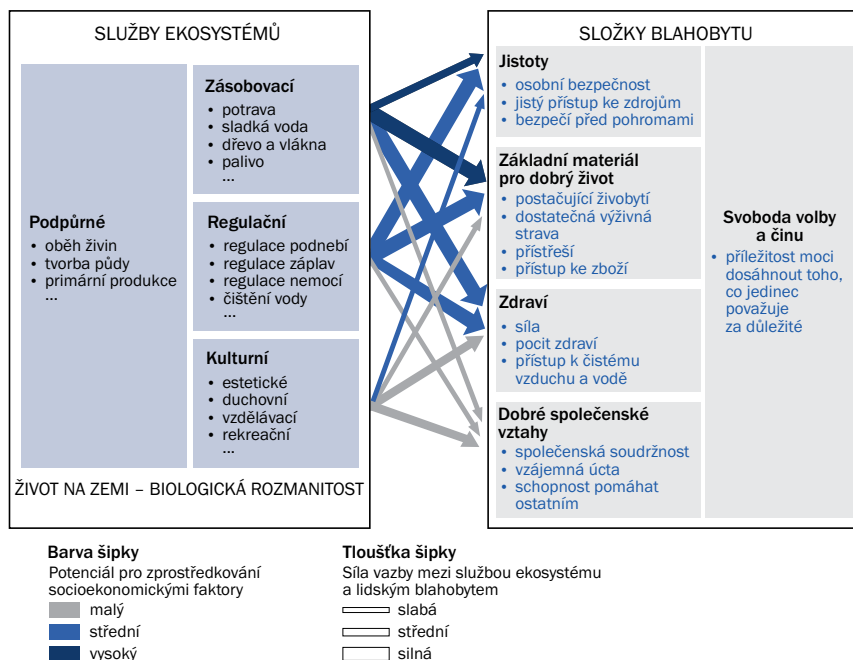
SLUŽBY EKOSYSTÉMŮ

Podpůrné
• oběh živin
• tvorba půdy
• primární produkce
...

Zásobovací
• potrava
• sladká voda
• dřevo a vlákna
• palivo
...

Regulační
• regulace podnebí
• regulace záplav
• regulace nemocí
• čištění vody
...

Kulturní
• estetické
• duchovní
• vzdělávací
• rekreační
...

ŽIVOT NA ZEMI – BIOLOGICKÁ ROZMANITOST

SLOŽKY BLAHOBYTU

Jistoty
• osobní bezpečnost
• jistý přístup ke zdrojům
• bezpečí před pohromami

Základní materiál pro dobrý život
• postačující živobytí
• dostatečná výživná strava
• přístřeší
• přístup ke zboží

Zdraví
• síla
• pocit zdraví
• přístup k čistému vzduchu a vodě

Dobré společenské vztahy
• společenská soudržnost
• vzájemná úcta
• schopnost pomáhat ostatním

Svoboda volby a činu
• příležitost moci dosáhnout toho, co jedinec považuje za důležité

Barva šipky
Potenciál pro zprostředkování socioekonomickými faktory
malý
střední
vysoký

Tloušťka šipky
Síla vazby mezi službou ekosystému a lidským blahobytem
slabá
střední
silná